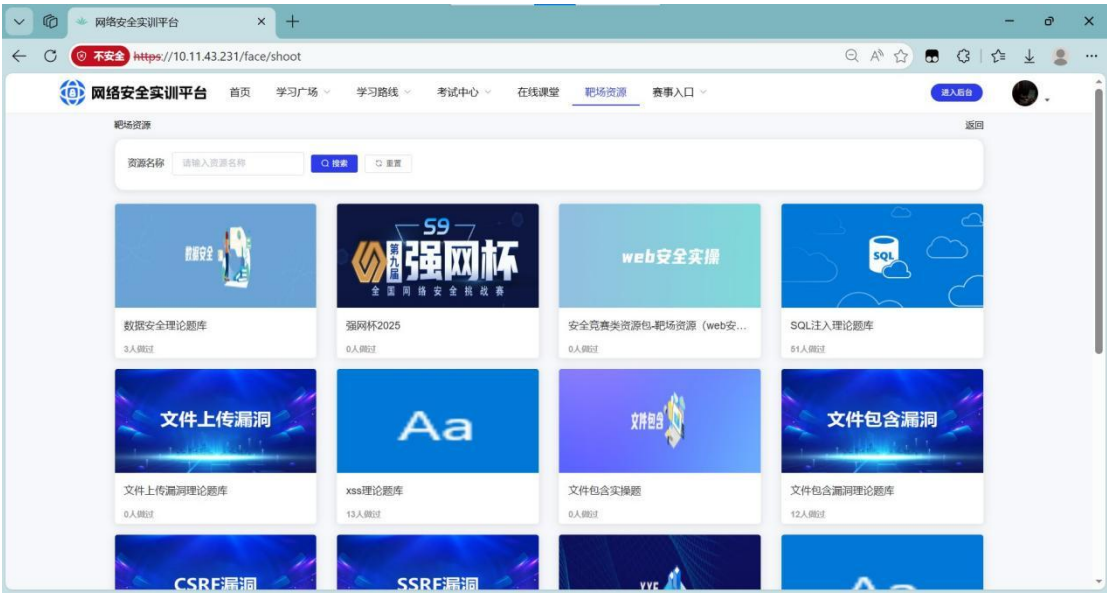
网络安全实训平台

不安全 https://10.11.43.231/face/shoot

网络安全实训平台 首页 学习广场 学习路线 考试中心 在线课堂 靶场资源 赛事入口 进入后台

靶场资源 返回

资源名称 请输入资源名称 搜索 重置

数据安全

数据安全理论题库
3人做过

S9 第九届 强网杯 全国网络安全挑战赛

强网杯2025
0人做过

web安全实操

安全竞赛类资源包-靶场资源（web安...
0人做过

SQL

SQL注入理论题库
51人做过

文件上传漏洞

文件上传漏洞理论题库
0人做过

Aa

xss理论题库
13人做过

文件包含

文件包含实操题
0人做过

文件包含漏洞

文件包含漏洞理论题库
12人做过

CSRF漏洞

SSRF漏洞

XXE

Aa